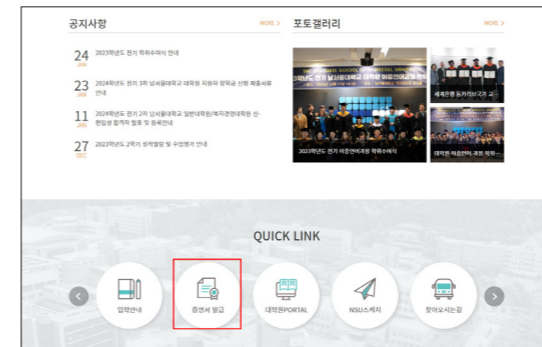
공지사항
MORE >

24 JAN 2023학년도 전기 학위수여식 안내

23 JAN 2024학년도 전기 3차 남서울대학교 대학원 지원자 장학금 신청 제출서류 안내

11 JAN 2024학년도 전기 2차 남서울대학교 일반대학원/복지경영대학원 신·편입생 합격자 발표 및 등록안내

27 DEC 2023학년도 2학기 성적열람 및 수업평가 안내

포토갤러리
MORE >

2023학년도 전기 대학원과정 학위수여식

세계은행 동커지보기가 교...

대학원 대표연구회 사회 최우...

QUICK LINK

입학안내

증명서 발급

대학원PORTAL

NSU스케치

찾아오시는길